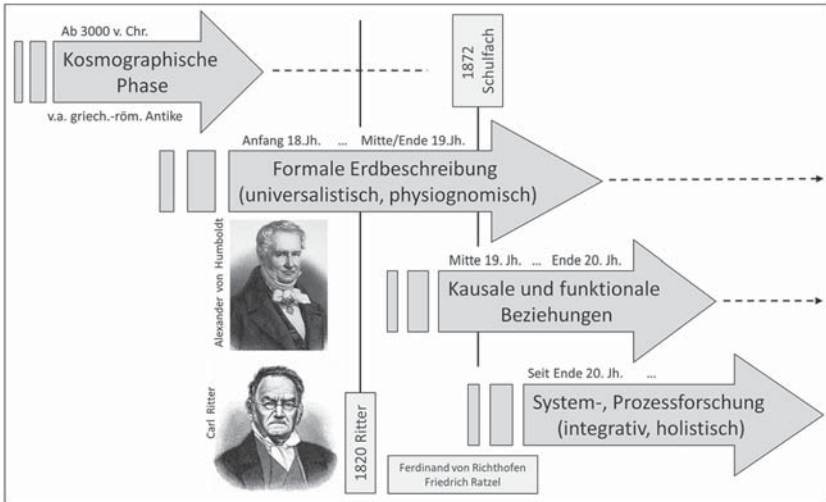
Ab 3000 v. Chr.

Kosmographische Phase

v.a. griech.-röm. Antike

1872 Schulfach

Anfang 18.Jh. ... Mitte/Ende 19.Jh.

Formale Erdbeschreibung (universalistisch, physiognomisch)

Alexander von Humboldt

Mitte 19. Jh. ... Ende 20. Jh.

Kausale und funktionale Beziehungen

Carl Ritter

Seit Ende 20. Jh. ...

System-, Prozessforschung (integrativ, holistisch)

1820 Ritter

Ferdinand von Richthofen
Friedrich Ratzel